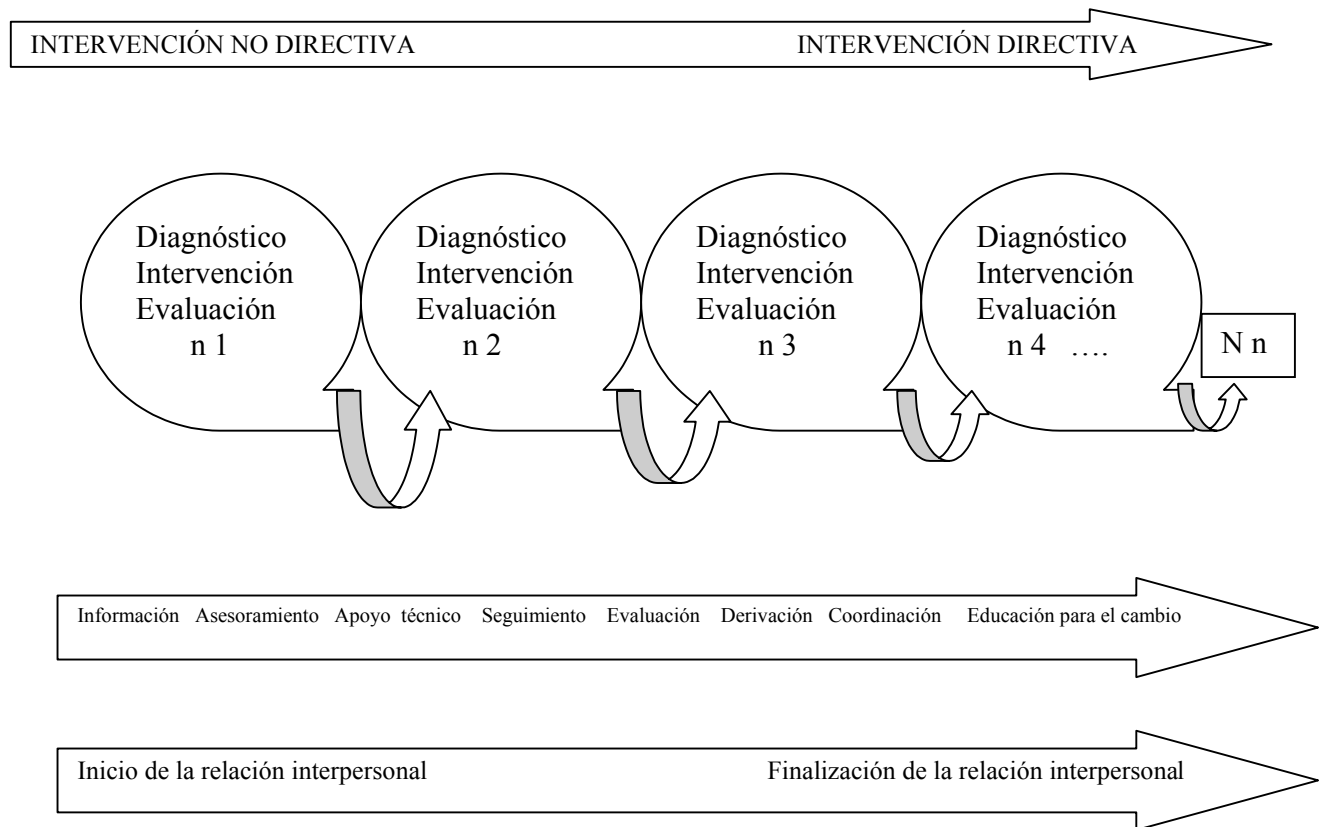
INTERVENCIÓN NO DIRECTIVA INTERVENCIÓN DIRECTIVA

Diagnóstico
Intervención
Evaluación
n 1

Diagnóstico
Intervención
Evaluación
n 2

Diagnóstico
Intervención
Evaluación
n 3

Diagnóstico
Intervención
Evaluación
n 4 ….

N n

Información Asesoramiento Apoyo técnico Seguimiento Evaluación Derivación Coordinación Educación para el cambio

Inicio de la relación interpersonal Finalización de la relación interpersonal